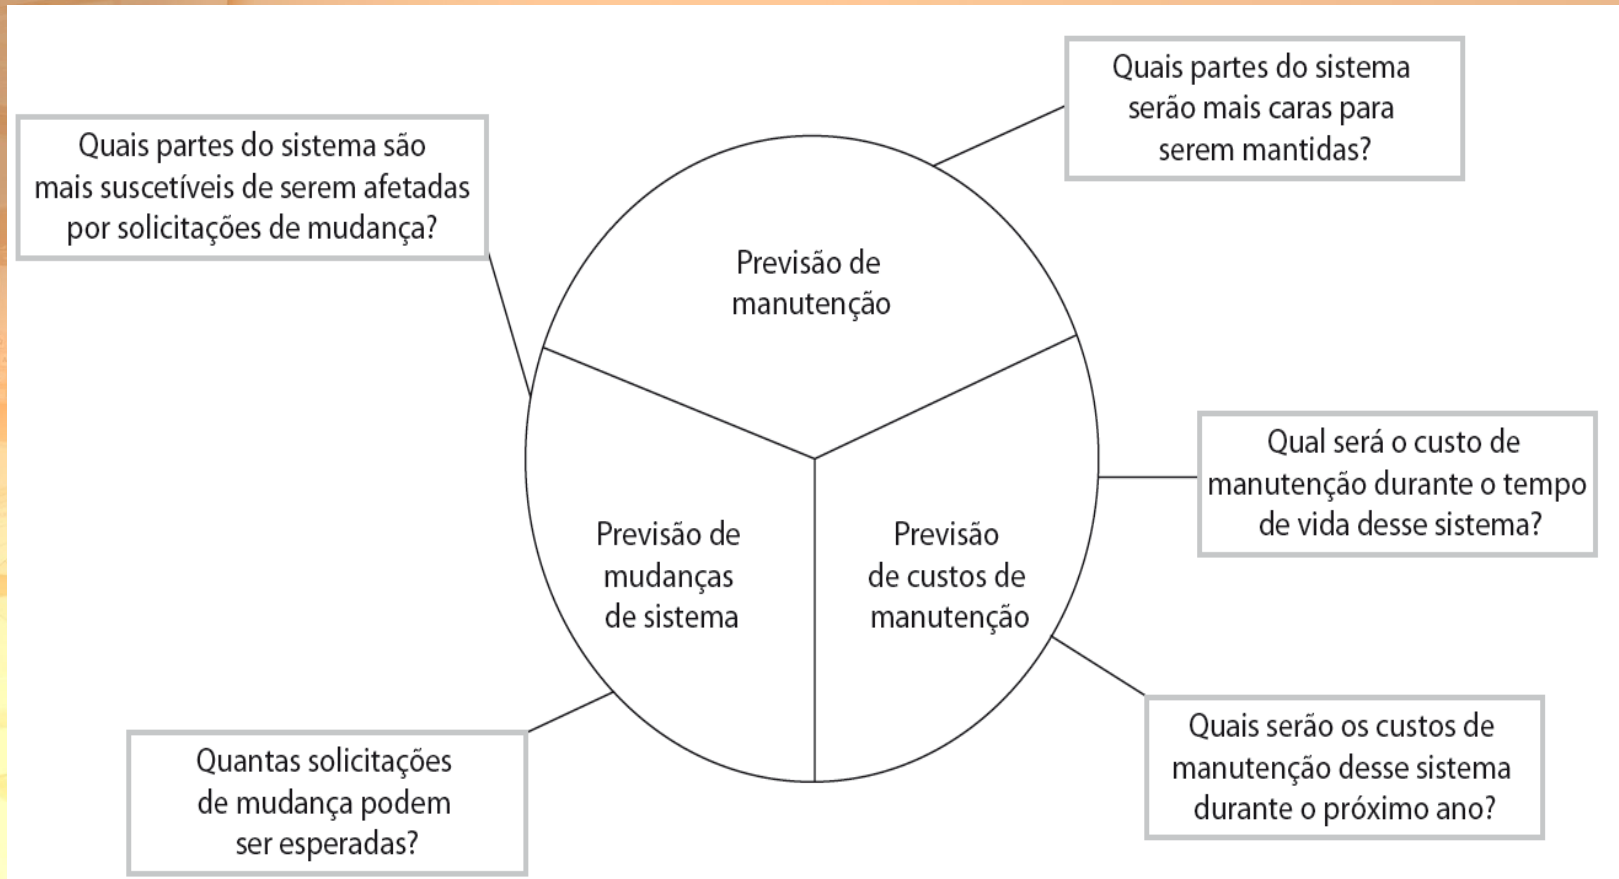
Quais partes do sistema são mais suscetíveis de serem afetadas por solicitações de mudança?

Quais partes do sistema serão mais caras para serem mantidas?

Previsão de manutenção

Previsão de mudanças de sistema

Previsão de custos de manutenção

Qual será o custo de manutenção durante o tempo de vida desse sistema?

Quantas solicitações de mudança podem ser esperadas?

Quais serão os custos de manutenção desse sistema durante o próximo ano?